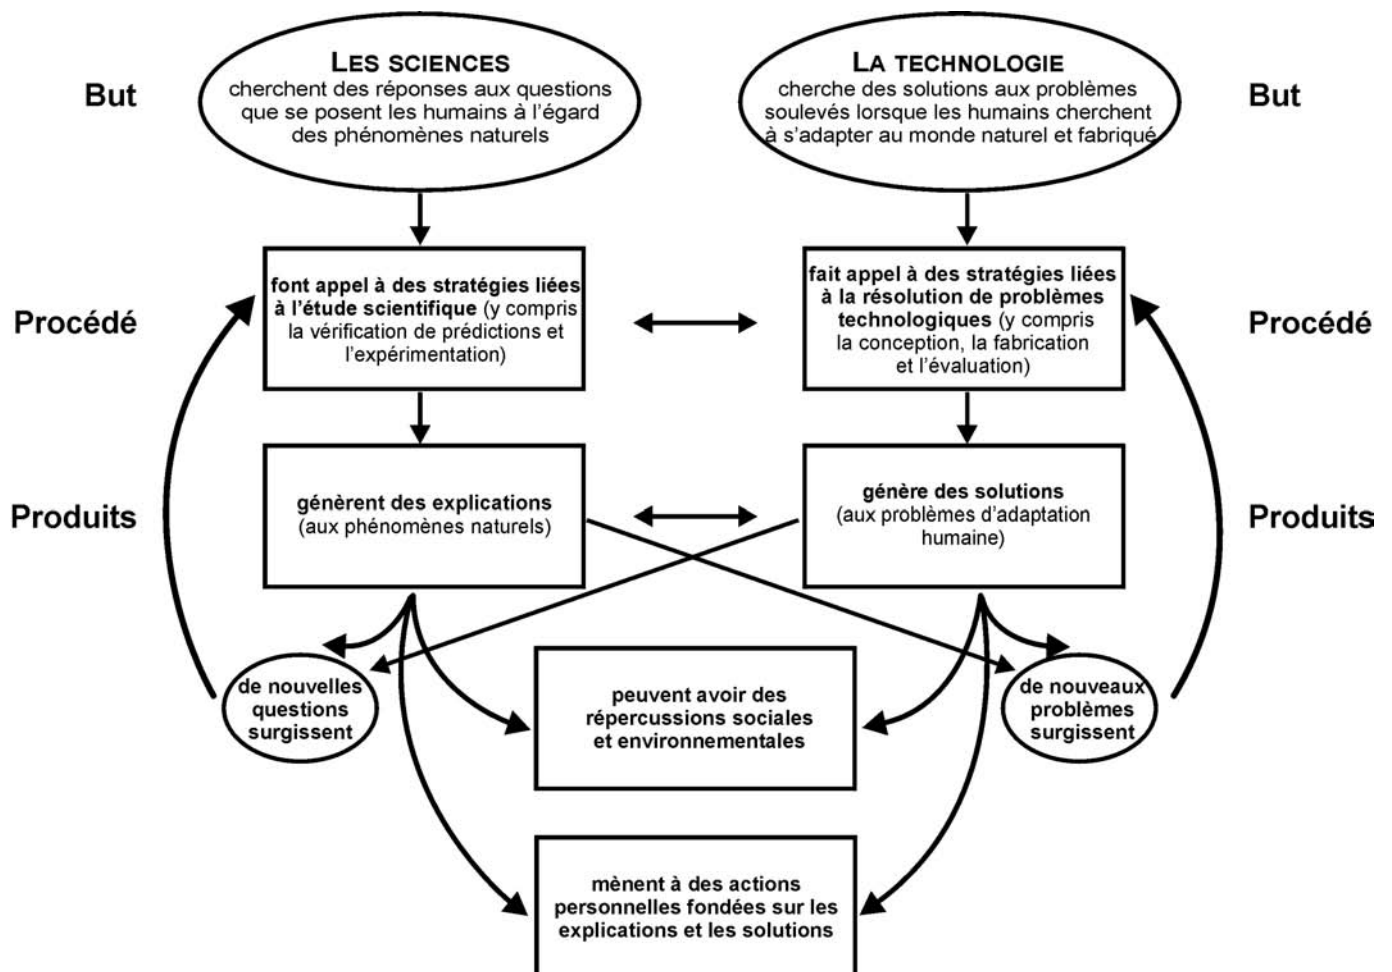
But

LES SCIENCES
cherchent des réponses aux questions que se posent les humains à l'égard des phénomènes naturels

LA TECHNOLOGIE
cherche des solutions aux problèmes soulevés lorsque les humains cherchent à s'adapter au monde naturel et fabriqué

But

Procédé

font appel à des stratégies liées à l'étude scientifique (y compris la vérification de prédictions et l'expérimentation)

fait appel à des stratégies liées à la résolution de problèmes technologiques (y compris la conception, la fabrication et l'évaluation)

Procédé

Produits

génèrent des explications (aux phénomènes naturels)

génère des solutions (aux problèmes d'adaptation humaine)

Produits

de nouvelles questions surgissent

peuvent avoir des répercussions sociales et environnementales

de nouveaux problèmes surgissent

mènent à des actions personnelles fondées sur les explications et les solutions